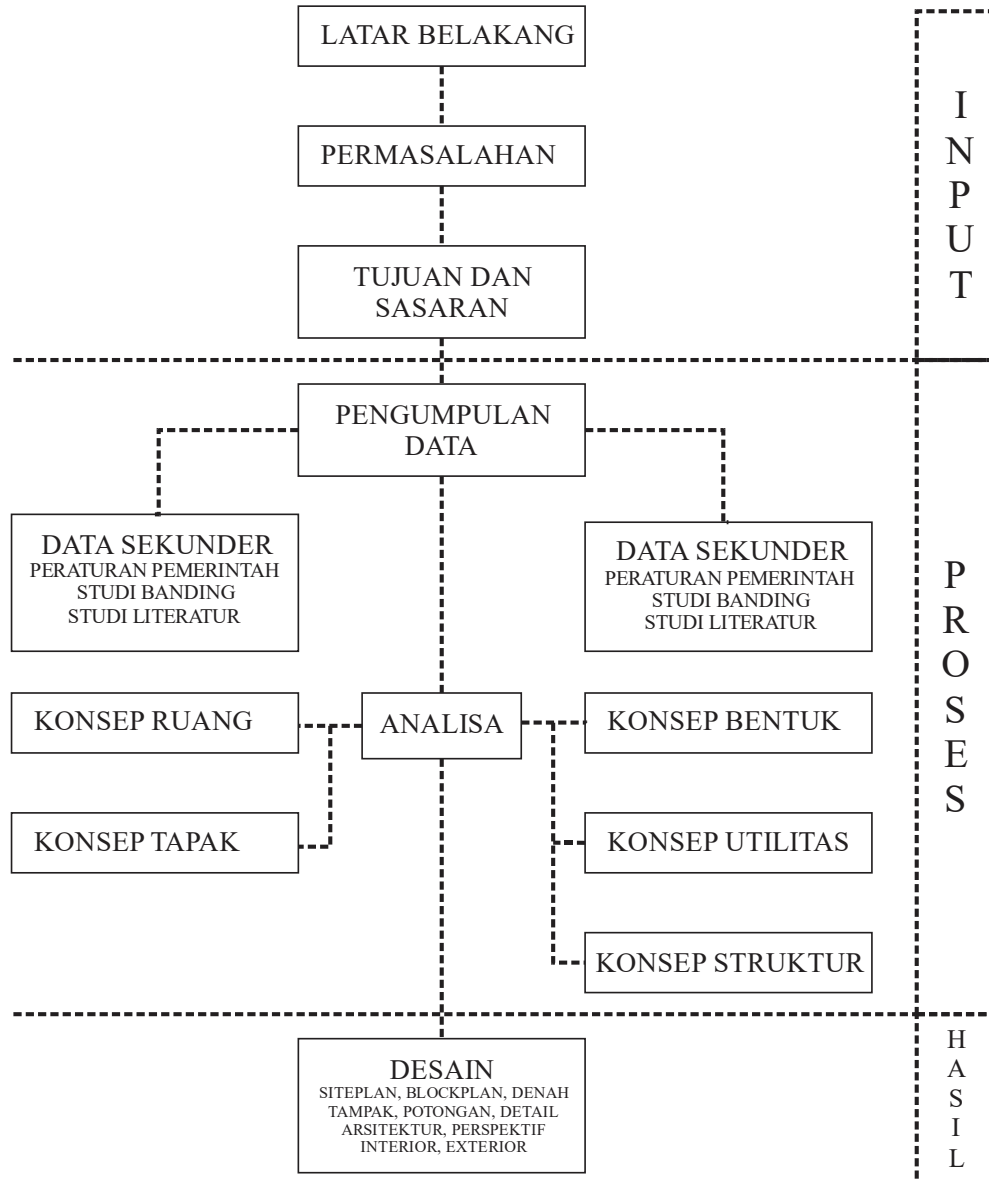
LATAR BELAKANG

PERMASALAHAN

TUJUAN DAN SASARAN

I N P U T

PENGUMPULAN DATA

DATA SEKUNDER
PERATURAN PEMERINTAH
STUDI BANDING
STUDI LITERATUR

DATA SEKUNDER
PERATURAN PEMERINTAH
STUDI BANDING
STUDI LITERATUR

P R O S E S

KONSEP RUANG

ANALISA

KONSEP BENTUK

KONSEP TAPAK

KONSEP UTILITAS

KONSEP STRUKTUR

DESAIN
SITEPLAN, BLOCKPLAN, DENAH
TAMPAK, POTONGAN, DETAIL
ARSITEKTUR, PERSPEKTIF
INTERIOR, EXTERIOR

H A S I L